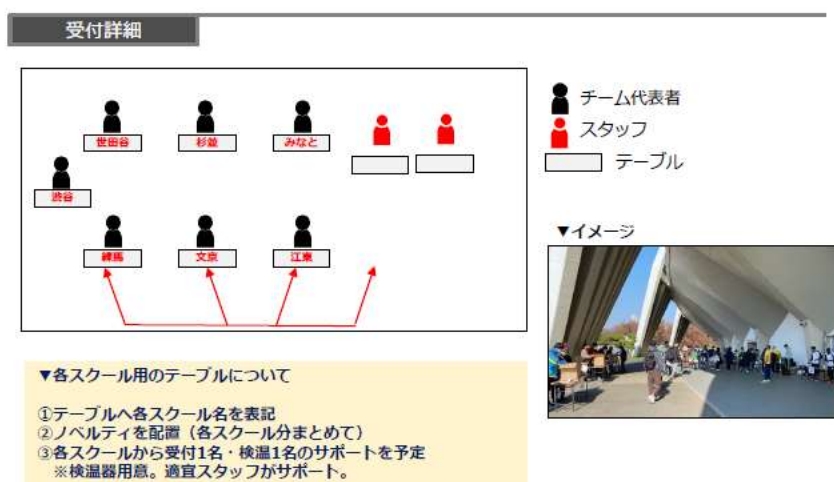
受付詳細

世田谷
杉並
みなと
渋谷
練馬
文京
江東

チーム代表者
スタッフ
テーブル

▼イメージ

▼各スクール用のテーブルについて

①テーブルへ各スクール名を表記
②ノベルティを配置（各スクール分まとめて）
③各スクールから受付1名・検温1名のサポートを予定
※検温器用意。適宜スタッフがサポート。